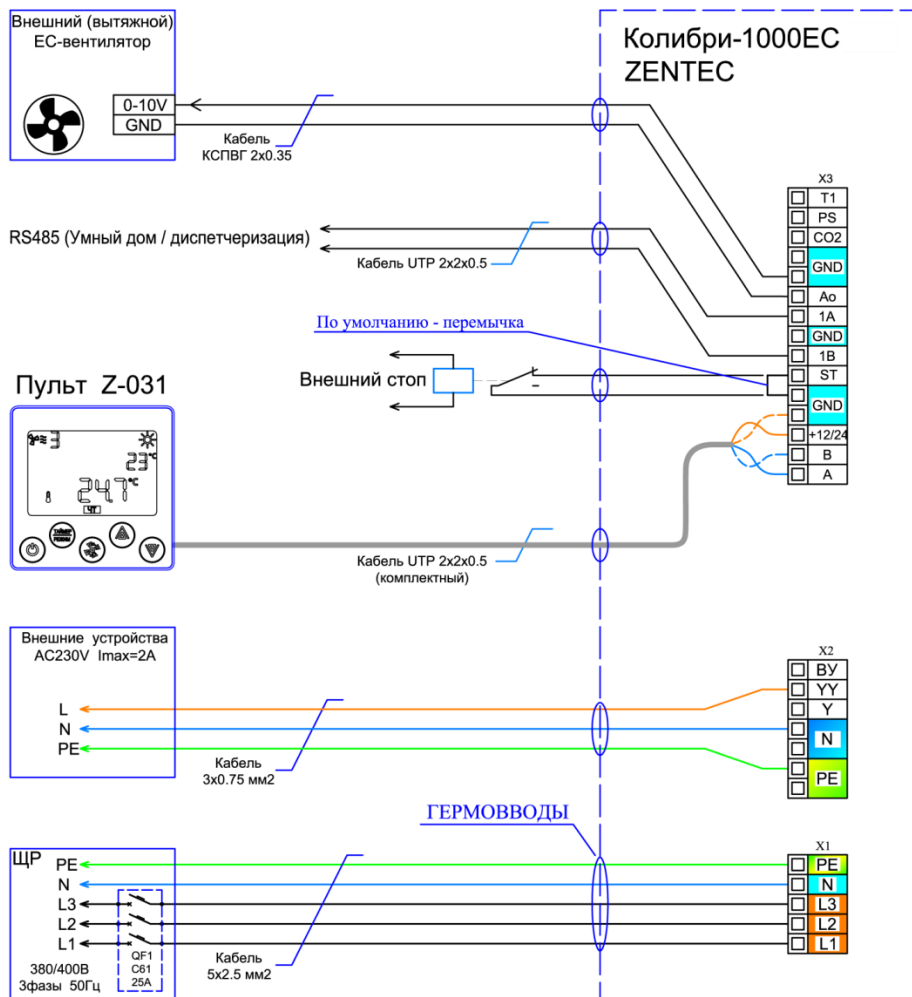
Внешний (вытяжной) EC-вентилятор

0-10V
GND

Кабель КСПВГ 2х0.35

Колибри-1000EC
ZENTEC

X3
T1
PS
CO2
GND
Ao
1A
GND
1B
ST
GND
+12/24
B
A

RS485 (Умный дом / диспетчеризация)

Кабель UTP 2x2x0.5

По умолчанию - перемычка

Внешний стоп

Пульт Z-031

23°C
24.7°C
ЧТ

Кабель UTP 2x2x0.5 (комплектный)

Внешние устройства AC230V Imax=2A

L
N
PE

Кабель 3х0.75 мм2

X2
BY
YY
Y
N
PE

ГЕРМОВВОДЫ

ЩР
PE
N
L3
L2
L1

380/400В 3фазы 50Гц

QF1 C61 25A

Кабель 5х2.5 мм2

X1
PE
N
L3
L2
L1